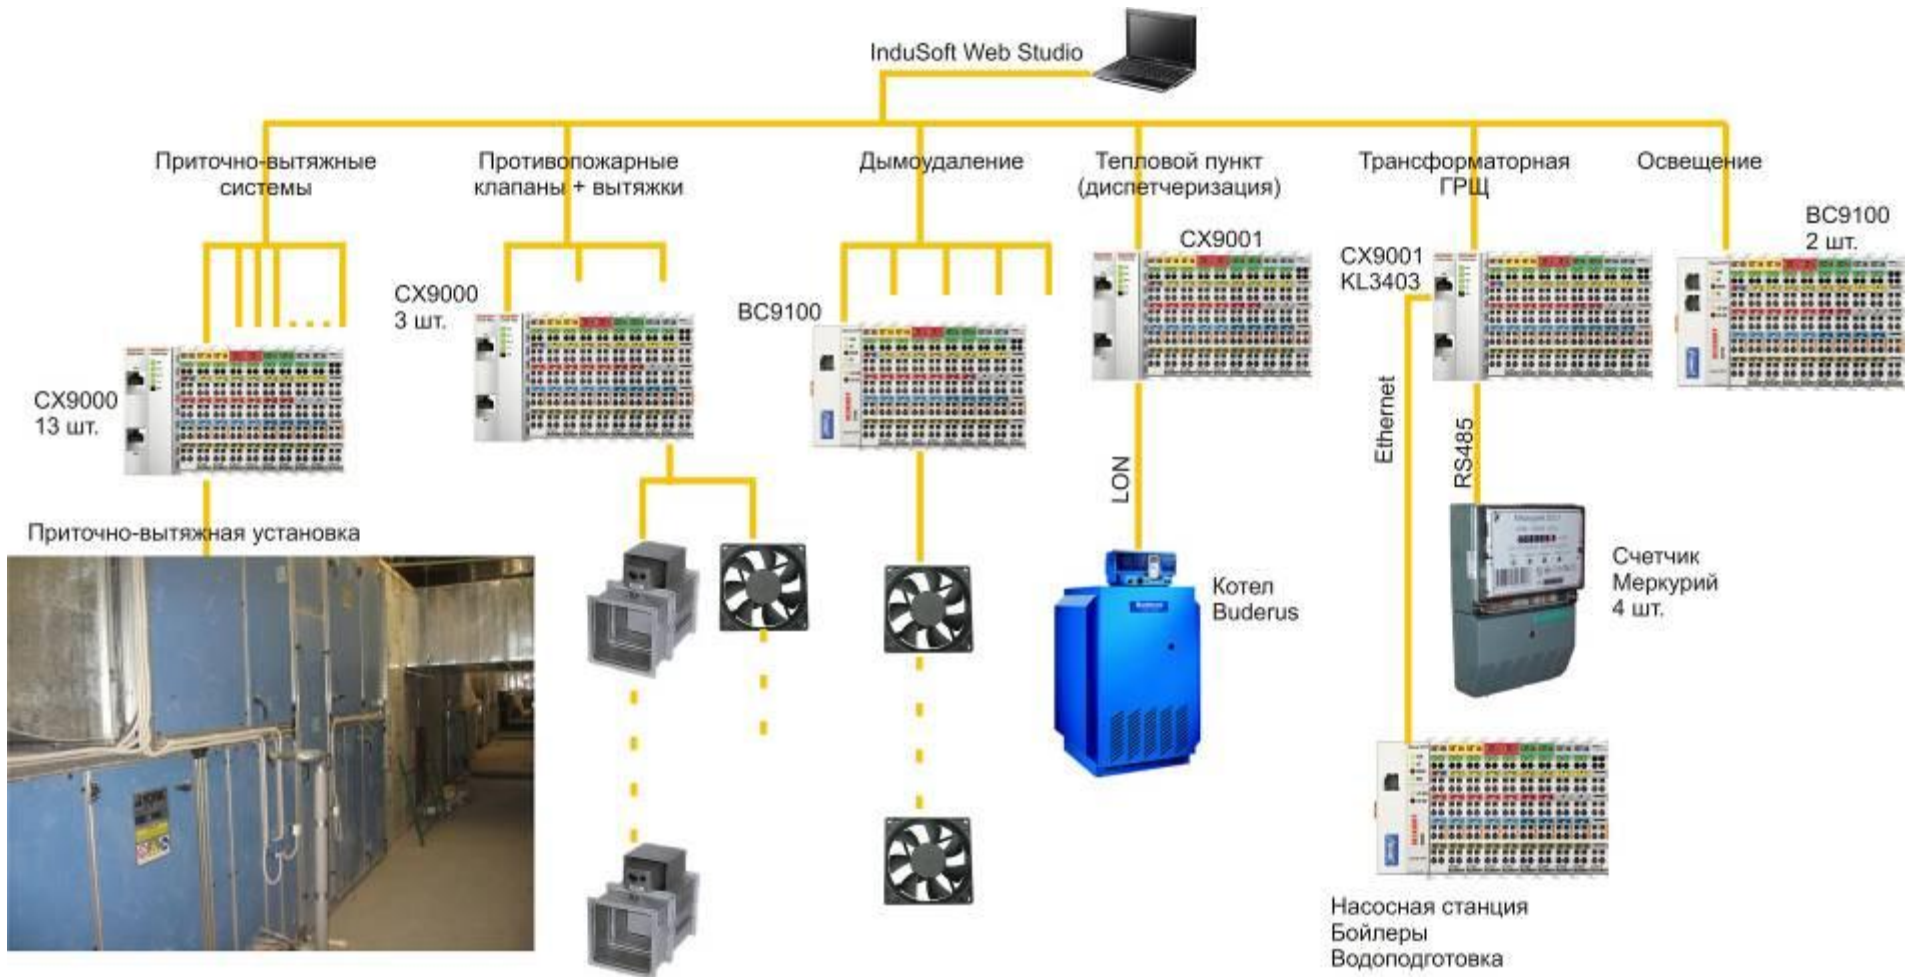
InduSoft Web Studio

Приточно-вытяжные системы

Противопожарные клапаны + вытяжки

Дымоудаление

Тепловой пункт (диспетчеризация)

Трансформаторная ГРЩ

Освещение

CX9000 13 шт.

CX9000 3 шт.

BC9100

CX9001

CX9001 KL3403

BC9100 2 шт.

Ethernet

RS485

LON

Приточно-вытяжная установка

Котел Buderus

Счетчик Меркурий 4 шт.

Насосная станция Бойлеры Водоподготовка